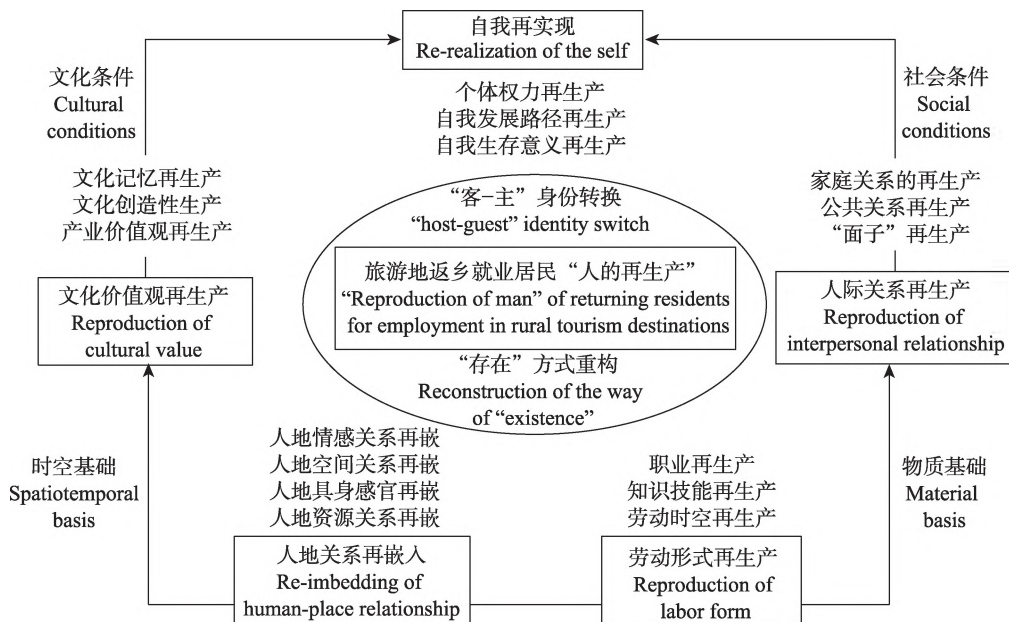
自我再实现
Re-realization of the self

个体权力再生产
自我发展路径再生产
自我生存意义再生产

文化条件
Cultural conditions

社会条件
Social conditions

文化记忆再生产
文化创造性生产
产业价值观再生产

家庭关系的再生产
公共关系再生产
“面子”再生产

“客-主”身份转换
“host-guest” identity switch

旅游地返乡就业居民“人的再生产”
“Reproduction of man” of returning residents for employment in rural tourism destinations

“存在”方式重构
Reconstruction of the way of “existence”

文化价值观再生产
Reproduction of cultural value

人际关系再生产
Reproduction of interpersonal relationship

时空基础
Spatiotemporal basis

人地情感关系再嵌
人地空间关系再嵌
人地具身感官再嵌
人地资源关系再嵌

职业再生产
知识技能再生产
劳动时空再生产

物质基础
Material basis

人地关系再嵌入
Re-imbedding of human-place relationship

劳动形式再生产
Reproduction of labor form